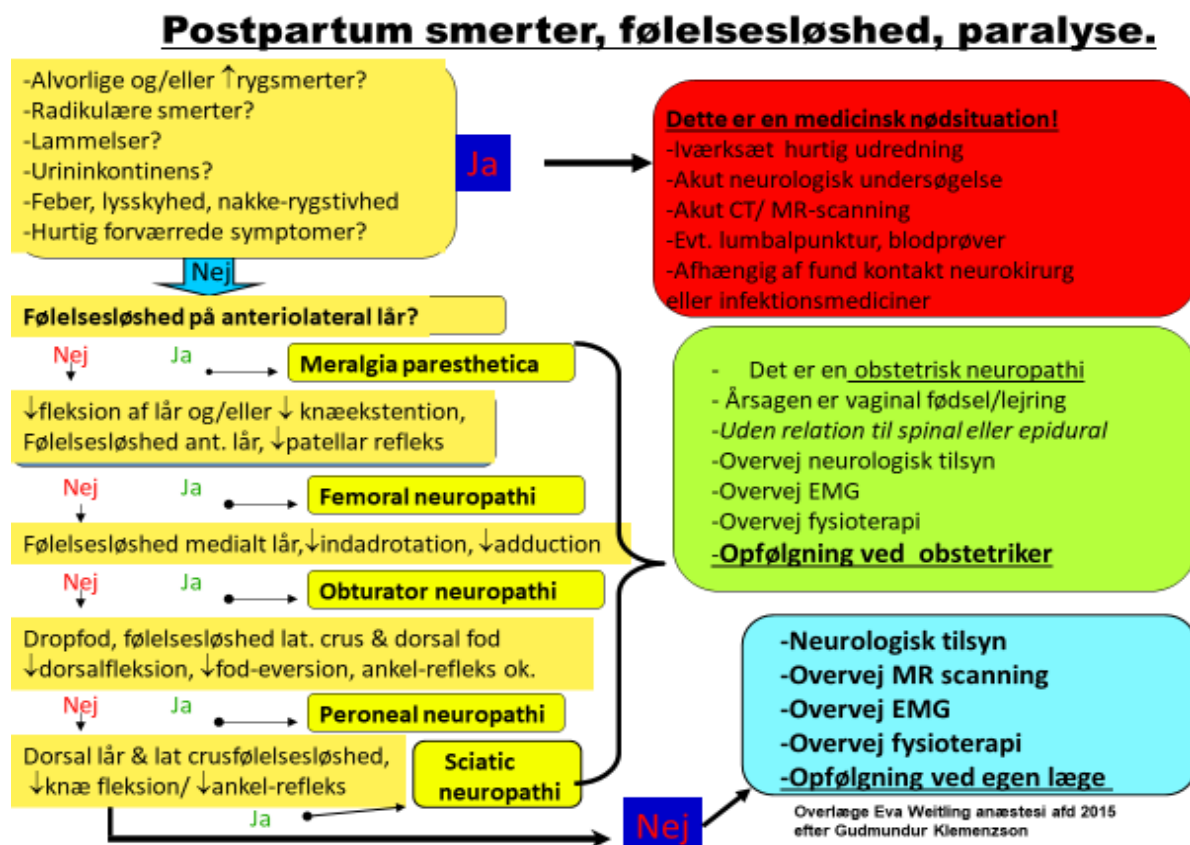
Postpartum smerter, følelsesløshed, paralyse.

-Alvorlige og/eller ↑rygsmerter?
-Radikulære smerter?
-Lammelser?
-Urininkontinens?
-Feber, lysskyhed, nakke-rygstivhed
-Hurtig forværrede symptomer?

Ja

Dette er en medicinsk nødsituation!
-Iværksæt hurtig udredning
-Akut neurologisk undersøgelse
-Akut CT/ MR-scanning
-Evt. lumbalpunktur, blodprøver
-Afhængig af fund kontakt neurokirurg eller infektionsmediciner

Nej

Følelsesløshed på anteriolateral lår?

Nej Ja Meralgia paresthetica

↓fleksion af lår og/eller ↓ knæekstention, Følelsesløshed ant. lår, ↓patellar refleks

Nej Ja Femoral neuropathi

Følelsesløshed medialt lår,↓indadrotation, ↓adduction

Nej Ja Obturator neuropathi

Dropfod, følelsesløshed lat. crus & dorsal fod ↓dorsalfleksion, ↓fod-eversion, ankel-refleks ok.

Nej Ja Peroneal neuropathi

Dorsal lår & lat crusfølelsesløshed, ↓knæ fleksion/ ↓ankel-refleks

Sciatic neuropathi

Ja

- Det er en obstetrisk neuropathi
- Årsagen er vaginal fødsel/lejring
-Uden relation til spinal eller epidural
-Overvej neurologisk tilsyn
-Overvej EMG
-Overvej fysioterapi
-Opfølgning ved obstetriker

-Neurologisk tilsyn
-Overvej MR scanning
-Overvej EMG
-Overvej fysioterapi
-Opfølgning ved egen læge

Nej

Overlæge Eva Weitling anæstesi afd 2015
efter Gudmundur Klemenzson